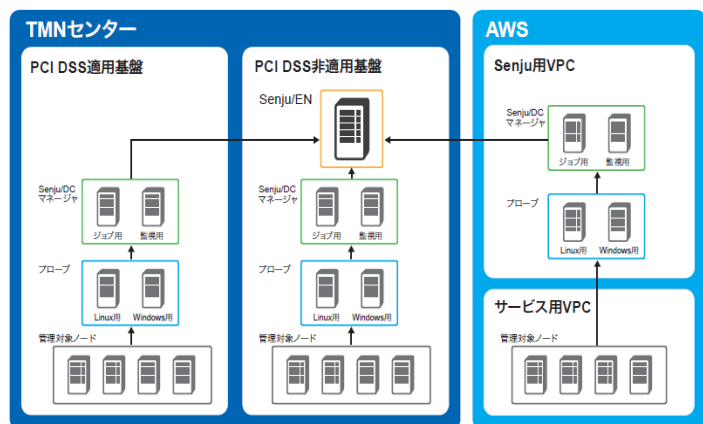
TMNセンター

PCI DSS適用基盤

Senju/DC マネージャ

ジョブ用

監視用

プローブ

Linux用

Windows用

管理対象ノード

PCI DSS非適用基盤

Senju/EN

Senju/DC マネージャ

ジョブ用

監視用

プローブ

Linux用

Windows用

管理対象ノード

AWS

Senju用VPC

Senju/DC マネージャ

ジョブ用

監視用

プローブ

Linux用

Windows用

サービス用VPC

管理対象ノード